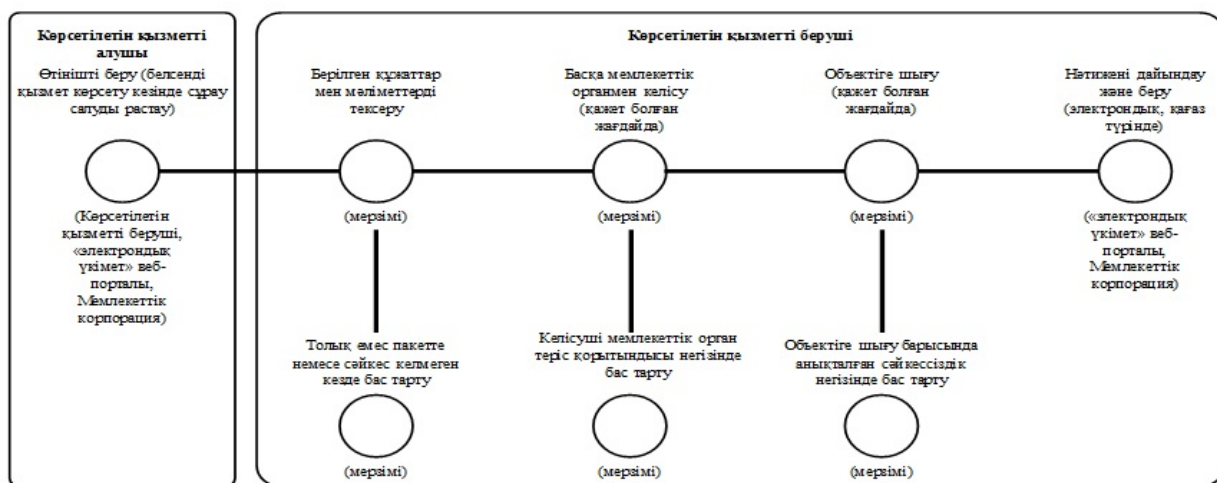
Көрсетілетін қызметті алушы

Өтінішті беру (белсенді қызмет көрсету кезінде сұрау салуды растау)

(Көрсетілетін қызметті беруші, «электрондық үкімет» веб-порталы, Мемлекеттік корпорация)

Көрсетілетін қызметті беруші

Берілген құжаттар мен мәліметтерді тексеру

(мерзімі)

Толық емес пакетте немесе сәйкес келмеген кезде бас тарту

(мерзімі)

Басқа мемлекеттік органмен келісу (қажет болған жағдайда)

(мерзімі)

Келісуші мемлекеттік орган теріс қорытындысы негізінде бас тарту

(мерзімі)

Объектіге шығу (қажет болған жағдайда)

(мерзімі)

Объектіге шығу барысында анықталған сәйкессіздік негізінде бас тарту

(мерзімі)

Нәтижені дайындау және беру (электрондық, қағаз түрінде)

(«электрондық үкімет» веб-порталы, Мемлекеттік корпорация)